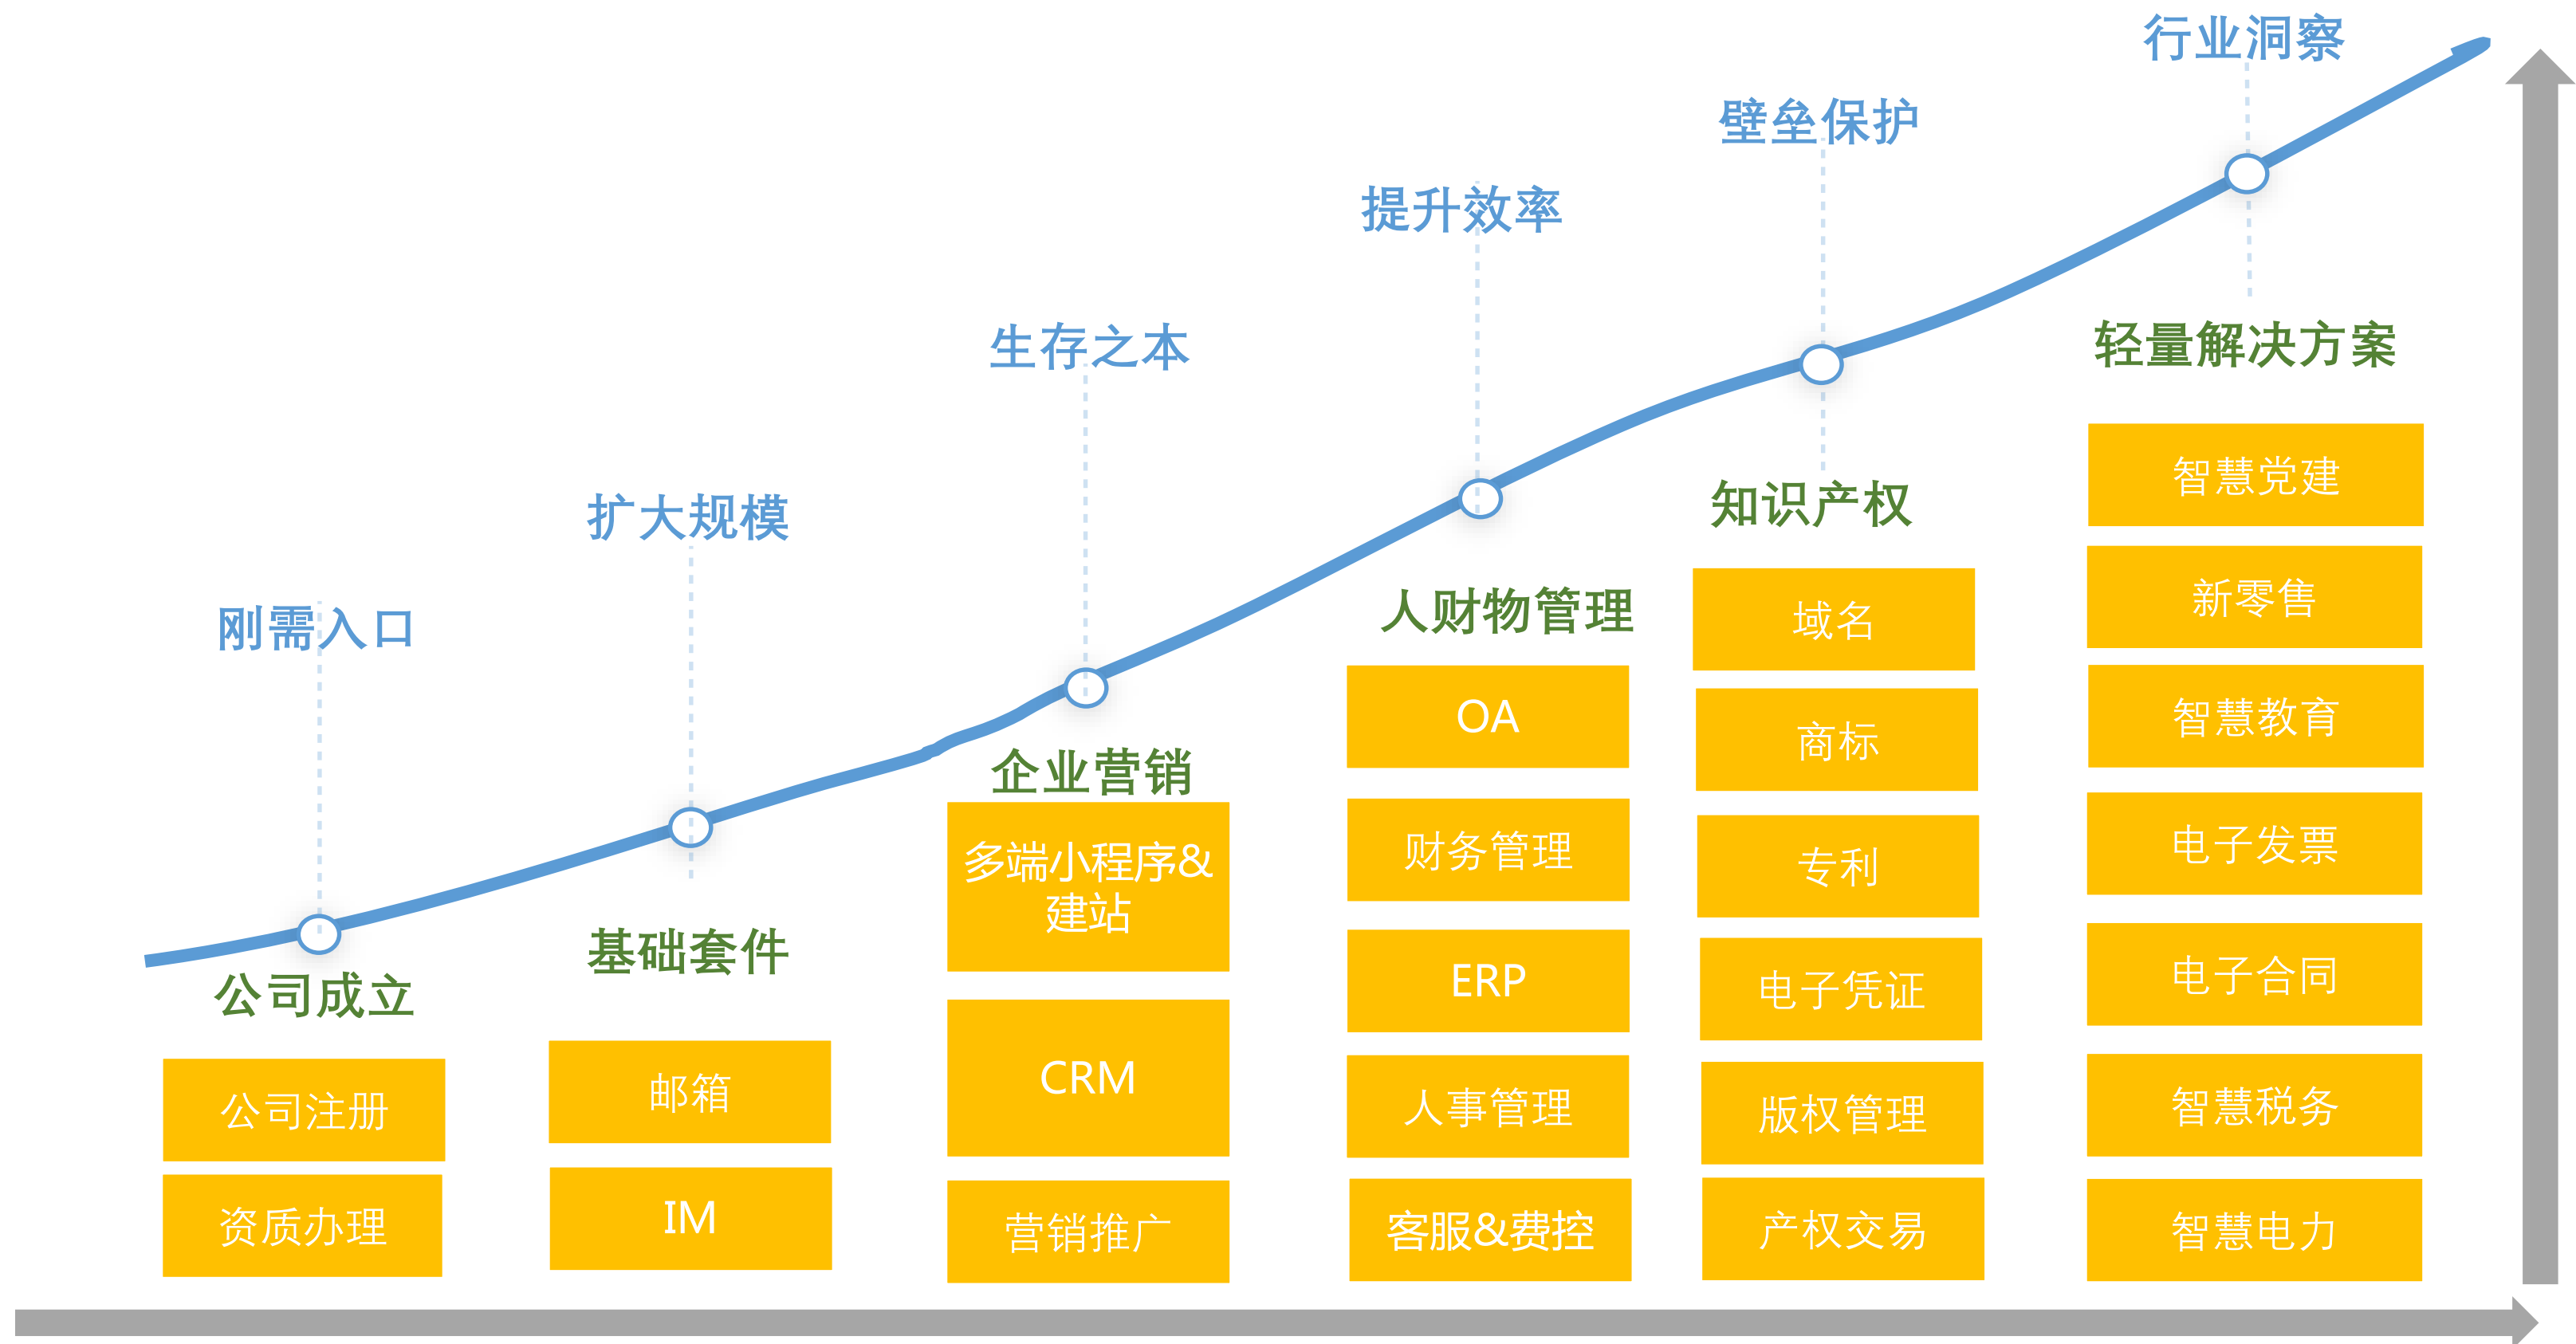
刚需入口

公司成立

公司注册

资质办理

扩大规模

基础套件

邮箱

IM

生存之本

企业营销

多端小程序&建站

CRM

营销推广

提升效率

人财物管理

OA

财务管理

ERP

人事管理

客服&费控

壁垒保护

知识产权

域名

商标

专利

电子凭证

版权管理

产权交易

行业洞察

轻量解决方案

智慧党建

新零售

智慧教育

电子发票

电子合同

智慧税务

智慧电力